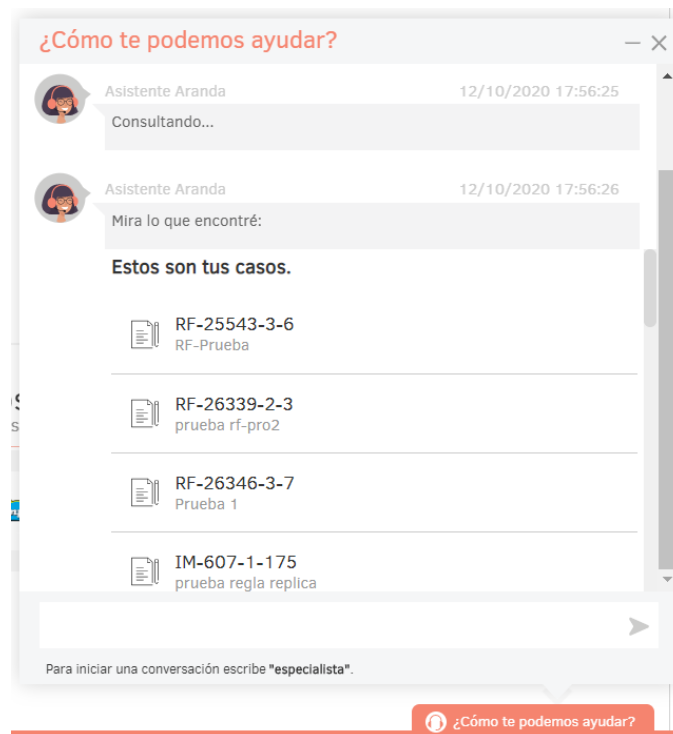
¿Cómo te podemos ayudar?

Asistente Aranda 12/10/2020 17:56:25

Consultando...

Asistente Aranda 12/10/2020 17:56:26

Mira lo que encontré:

Estos son tus casos.

RF-25543-3-6
RF-Prueba

RF-26339-2-3
prueba rf-pro2

RF-26346-3-7
Prueba 1

IM-607-1-175
prueba regla replica

Para iniciar una conversación escribe "especialista".

¿Cómo te podemos ayudar?